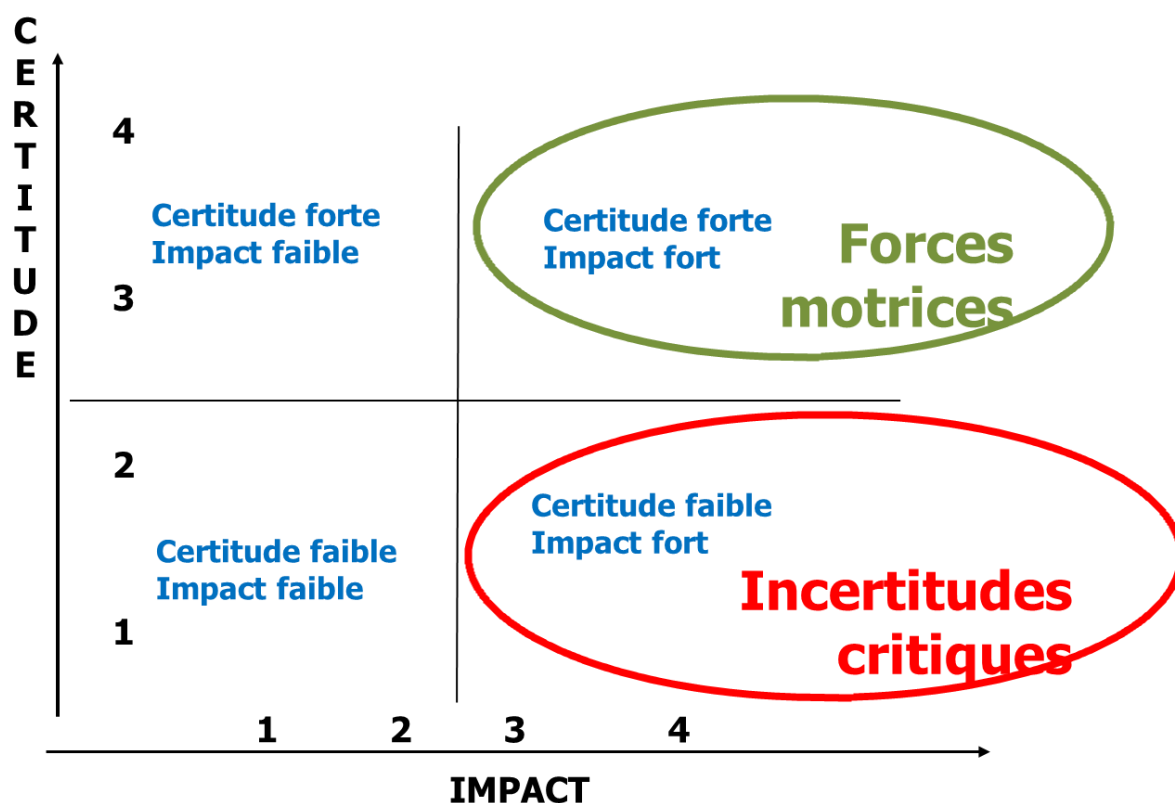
CERTITUDE

4

Certitude forte
Impact faible

3

Certitude forte
Impact fort

Forces motrices

2

Certitude faible
Impact faible

1

Certitude faible
Impact fort

Incertitudes critiques

1 2 3 4

IMPACT